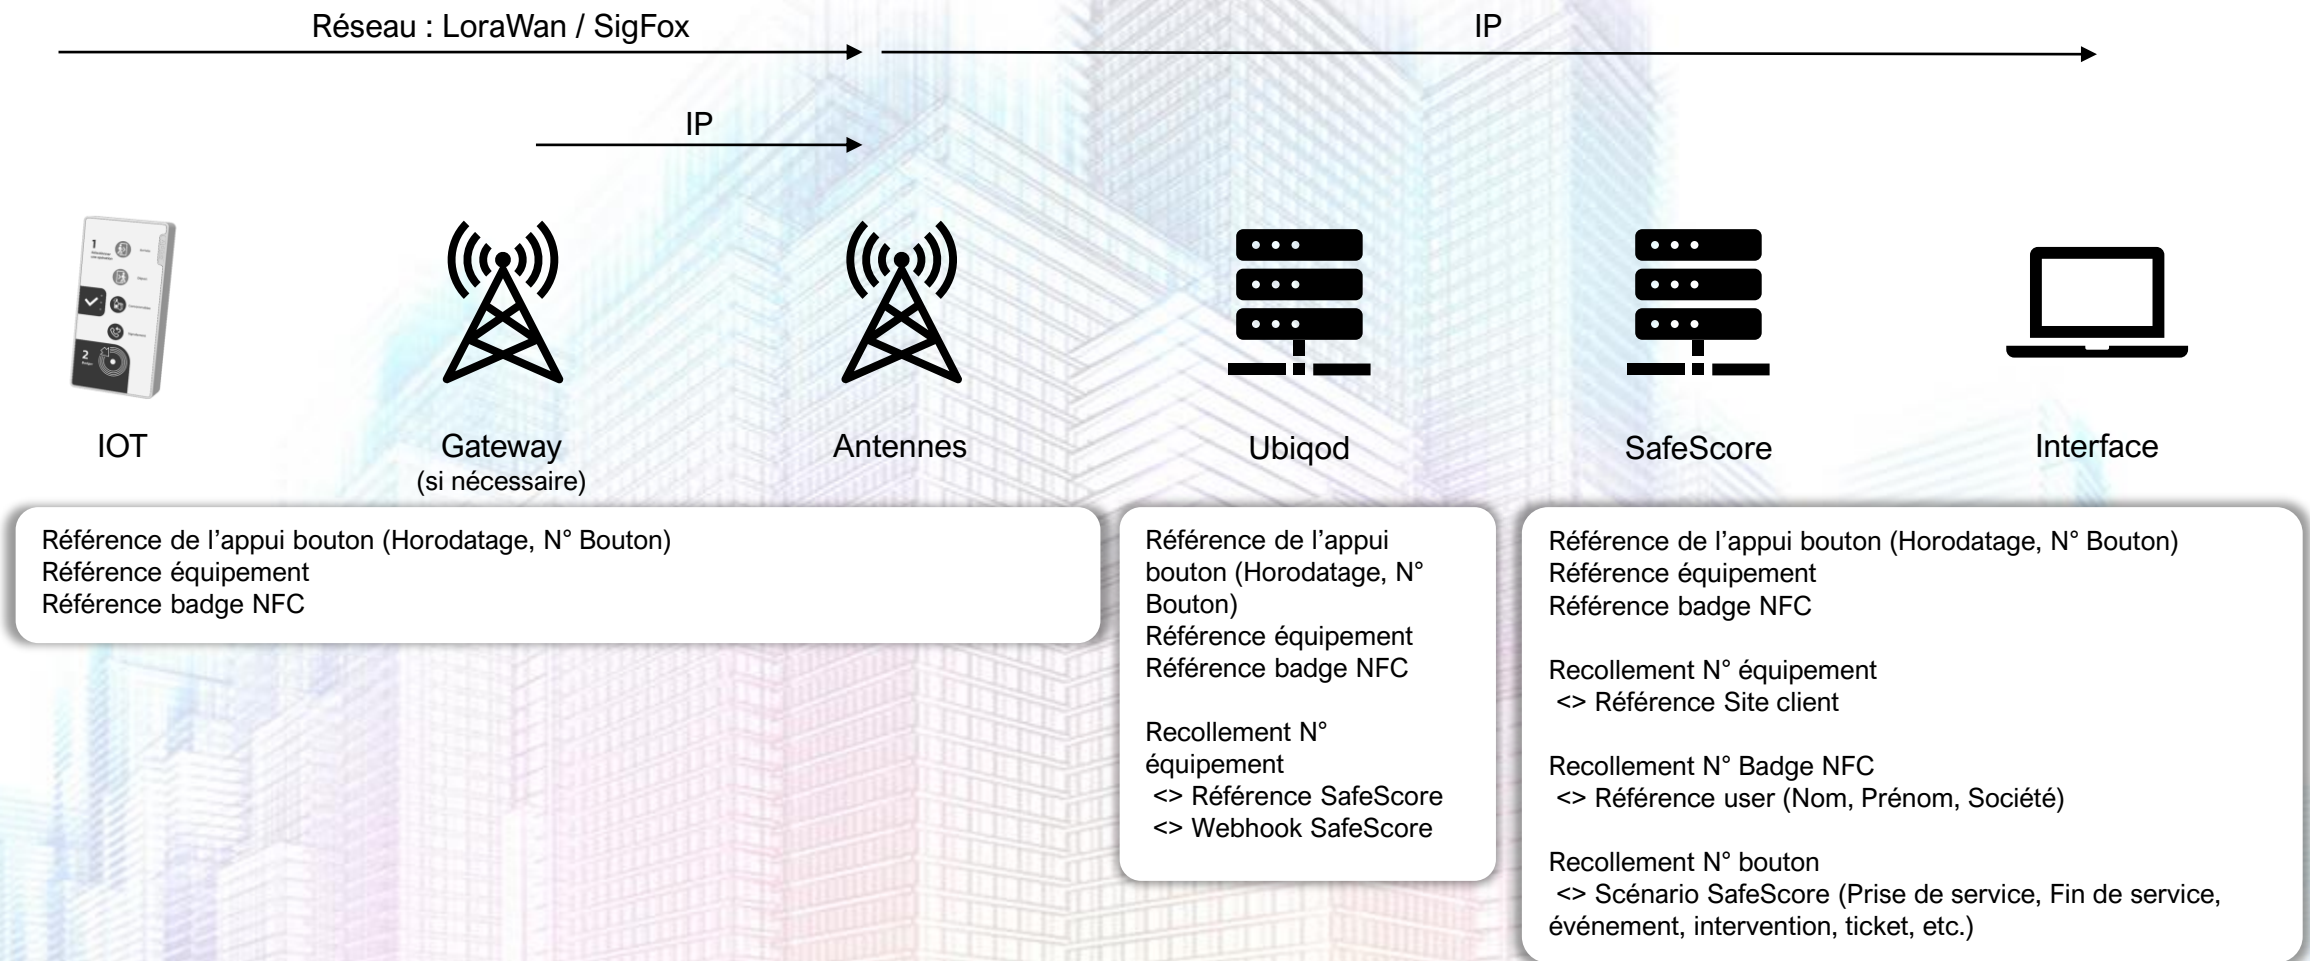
Réseau : LoraWan / SigFox

IP

IP

1

2

IOT

Gateway
(si nécessaire)

Antennes

Ubiqod

SafeScore

Interface

Référence de l'appui bouton (Horodatage, N° Bouton)
Référence équipement
Référence badge NFC

Référence de l'appui bouton (Horodatage, N° Bouton)
Référence équipement
Référence badge NFC

Recollement N° équipement
<> Référence SafeScore
<> Webhook SafeScore

Référence de l'appui bouton (Horodatage, N° Bouton)
Référence équipement
Référence badge NFC

Recollement N° équipement
<> Référence Site client

Recollement N° Badge NFC
<> Référence user (Nom, Prénom, Société)

Recollement N° bouton
<> Scénario SafeScore (Prise de service, Fin de service, événement, intervention, ticket, etc.)